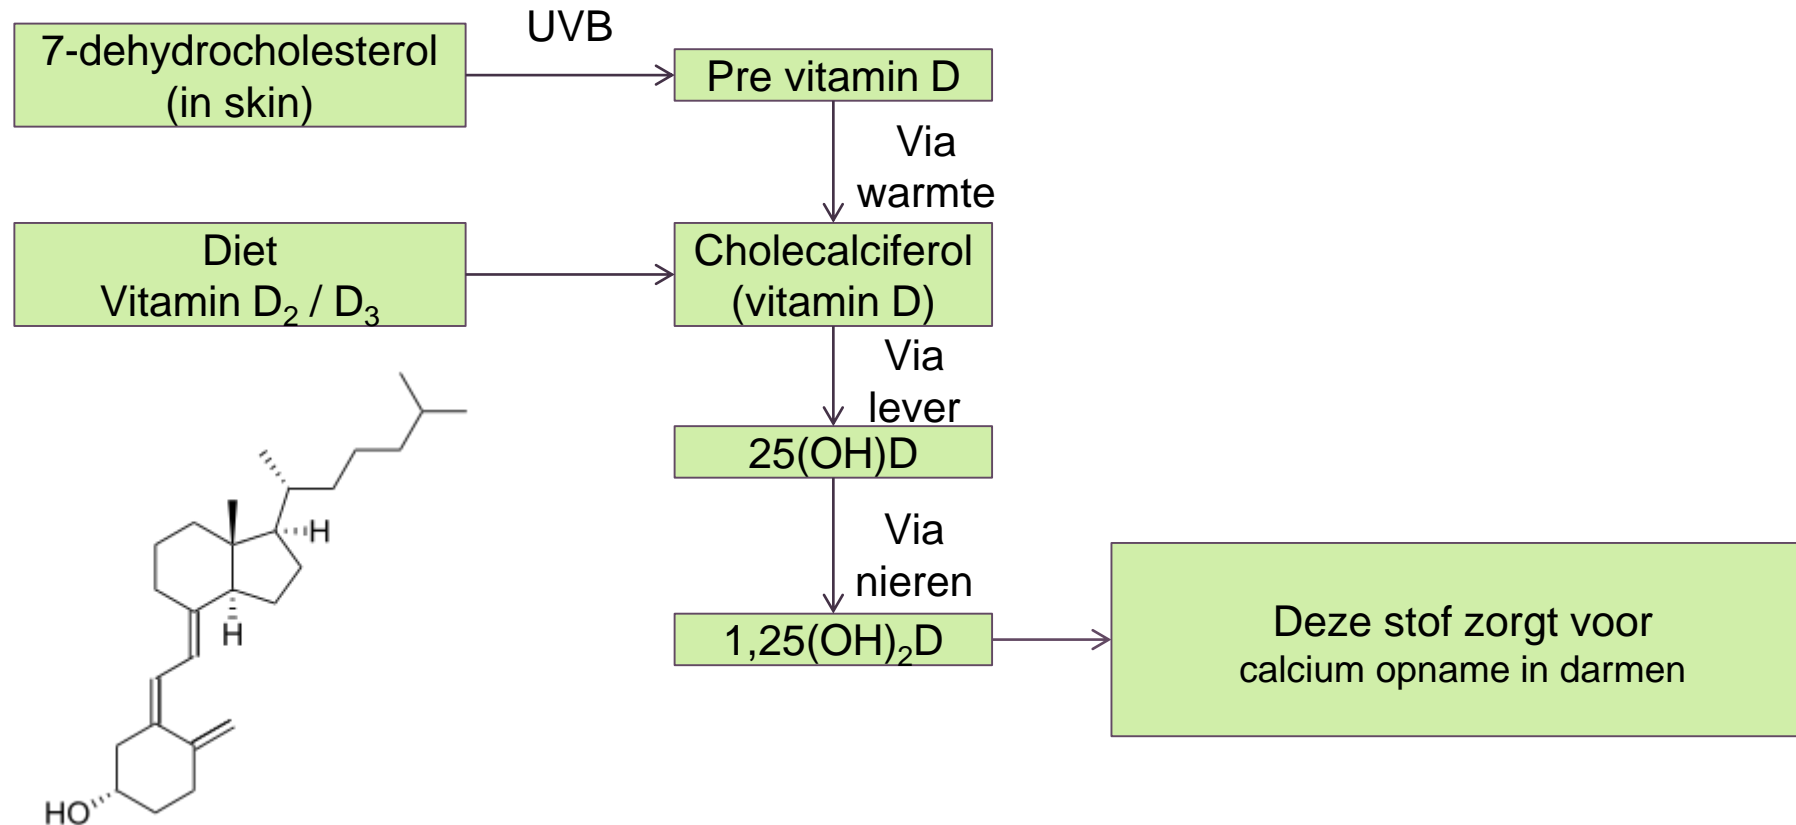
7-dehydrocholesterol (in skin)

UVB

Pre vitamin D

Via warmte

Diet Vitamin $D_2$ / $D_3$

Cholecalciferol (vitamin D)

Via lever

25(OH)D

Via nieren

1,25$(OH)_2$D

Deze stof zorgt voor calcium opname in darmen

H

H

HO